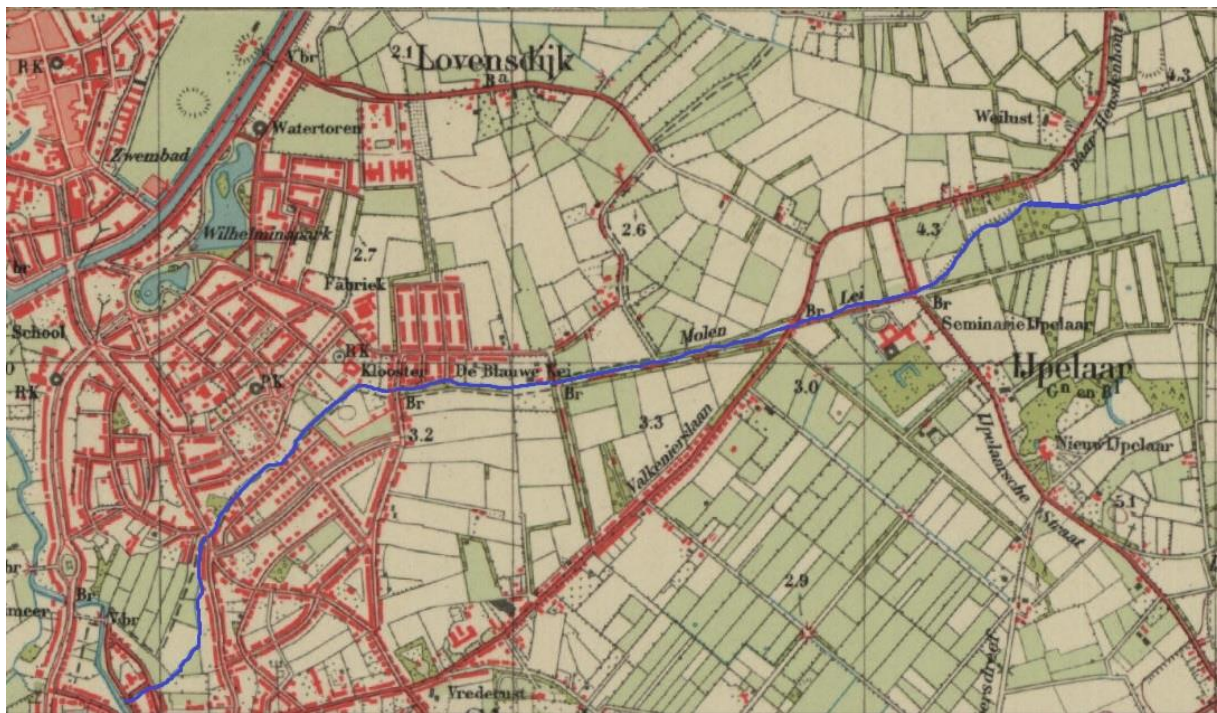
R.K.
Vbr
2.1
Lovensdijk
R.a.
Watertoren
Zwembad
Weilust
4.3
Baan Hensenhout
Wilhelminapark
2.7
2.6
4.3
Fabriek
School
Br
Lei
Br
Seminarie IJpelaar
Molen
R.K.
R.K.
Klooster
De Blauwe Kei
IJpelaar
R.K.
Br
Br
3.0
Gn en Bl
3.3
3.2
Valkenierslaan
IJpelaarsche Straat
Nieuw IJpelaar
5.1
2.9
Br
Vbr
meer
br
Vredesrust